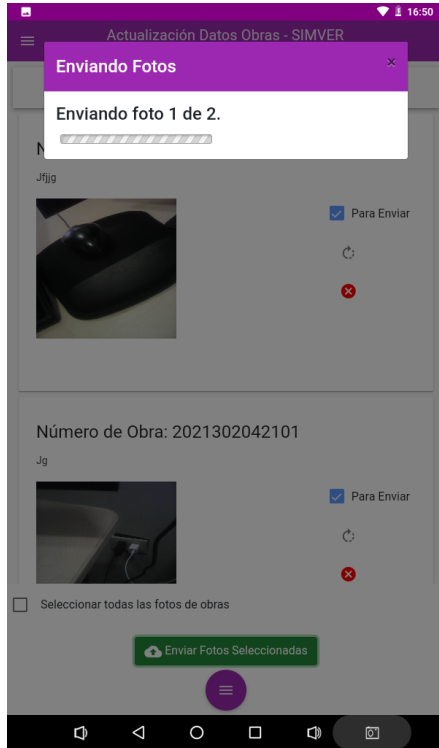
16:50

Actualización Datos Obras - SIMVER

Enviando Fotos

×

Enviando foto 1 de 2.

N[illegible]

Jfjjg

Para Enviar

Número de Obra: 2021302042101

Jg

Para Enviar

Seleccionar todas las fotos de obras

Enviar Fotos Seleccionadas